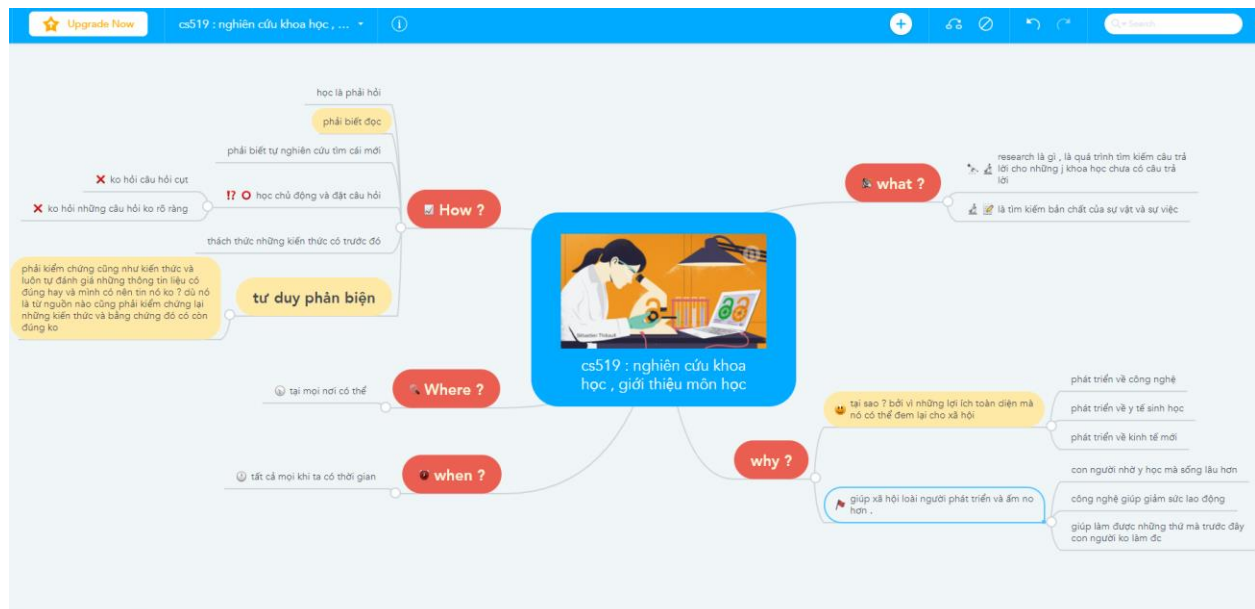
Upgrade Now

cs519 : nghiên cứu khoa học , ...

Search

cs519 : nghiên cứu khoa học , giới thiệu môn học

How ?

học là phải hỏi

phải biết đọc

phải biết tự nghiên cứu tìm cái mới

học chủ động và đặt câu hỏi

ko hỏi câu hỏi cụt

ko hỏi những câu hỏi ko rõ ràng

thách thức những kiến thức có trước đó

tư duy phản biện

phải kiểm chứng cũng như kiến thức và luôn tự đánh giá những thông tin liệu có đúng hay và mình có nên tin nó ko ? dù nó là từ nguồn nào cũng phải kiểm chứng lại những kiến thức và bằng chứng đó có còn đúng ko

Where ?

tại mọi nơi có thể

when ?

tất cả mọi khi ta có thời gian

what ?

research là gì , là quá trình tìm kiếm câu trả lời cho những j khoa học chưa có câu trả lời

là tìm kiếm bản chất của sự vật và sự việc

why ?

tại sao ? bởi vì những lợi ích toàn diện mà nó có thể đem lại cho xã hội

phát triển về công nghệ

phát triển về y tế sinh học

phát triển về kinh tế mới

giúp xã hội loài người phát triển và ấm no hơn .

con người nhờ y học mà sống lâu hơn

công nghệ giúp giảm sức lao động

giúp làm được những thứ mà trước đây con người ko làm đc